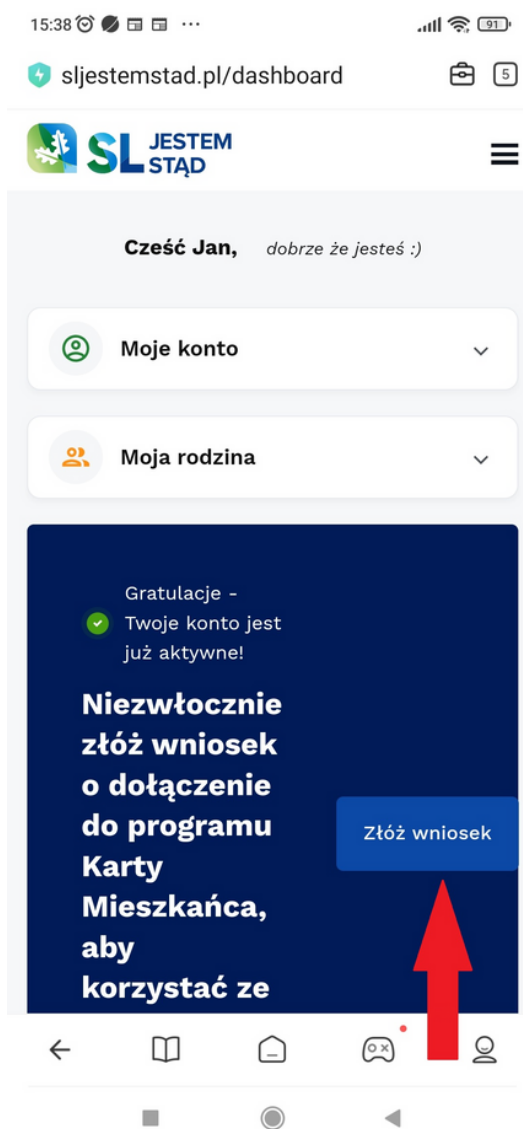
15:38 ··· 91

sljestemstad.pl/dashboard 5

SL JESTEM STĄD

Cześć Jan, dobrze że jesteś :)

Moje konto

Moja rodzina

Gratulacje - Twoje konto jest już aktywne!

Niezwłocznie złóż wniosek o dołączenie do programu Karty Mieszkańca, aby korzystać ze

Złóż wniosek